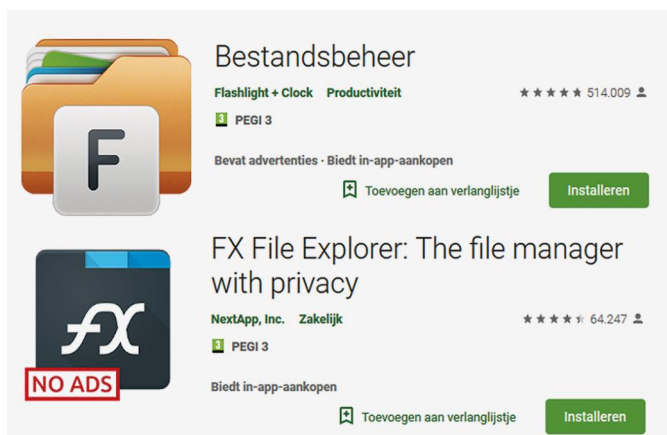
F

Bestandsbeheer

Flashlight + Clock Productiviteit

★★★★★ 514.009

3 PEGI 3

Bevat advertenties · Biedt in-app-aankopen

Toevoegen aan verlanglijstje

Installeren

FX

NO ADS

FX File Explorer: The file manager with privacy

NextApp, Inc. Zakelijk

★★★★★ 64.247

3 PEGI 3

Biedt in-app-aankopen

Toevoegen aan verlanglijstje

Installeren